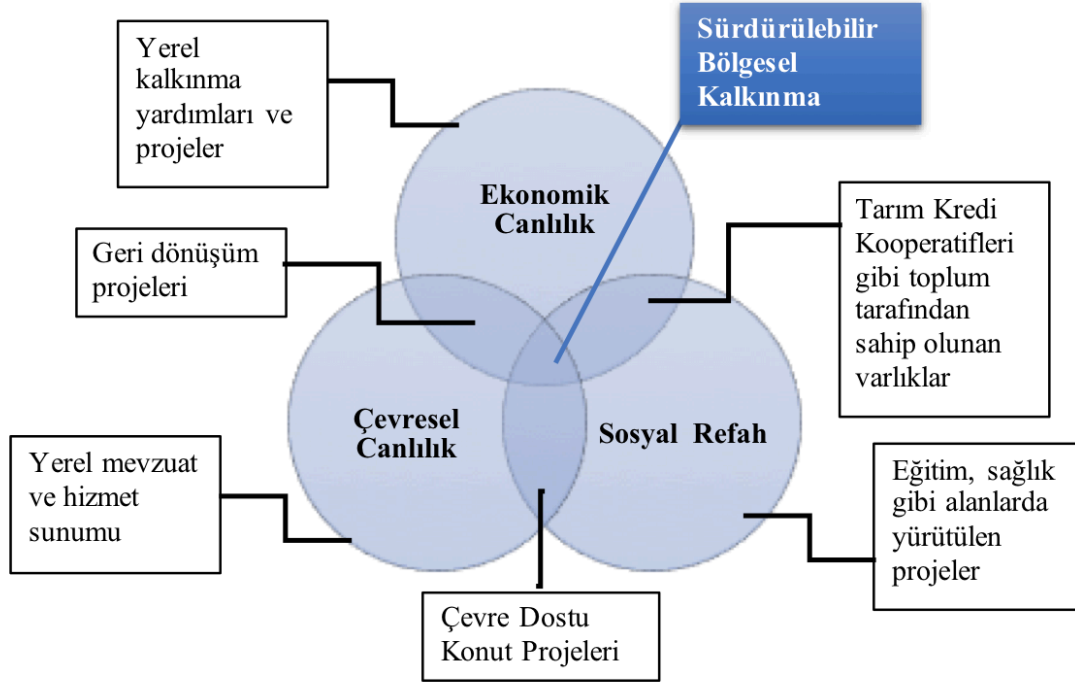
Yerel kalkınma yardımları ve projeler

Sürdürülebilir Bölgesel Kalkınma

Ekonomik Canlılık

Tarım Kredi Kooperatifleri gibi toplum tarafından sahip olunan varlıklar

Geri dönüşüm projeleri

Çevresel Canlılık

Sosyal Refah

Yerel mevzuat ve hizmet sunumu

Eğitim, sağlık gibi alanlarda yürütülen projeler

Çevre Dostu Konut Projeleri